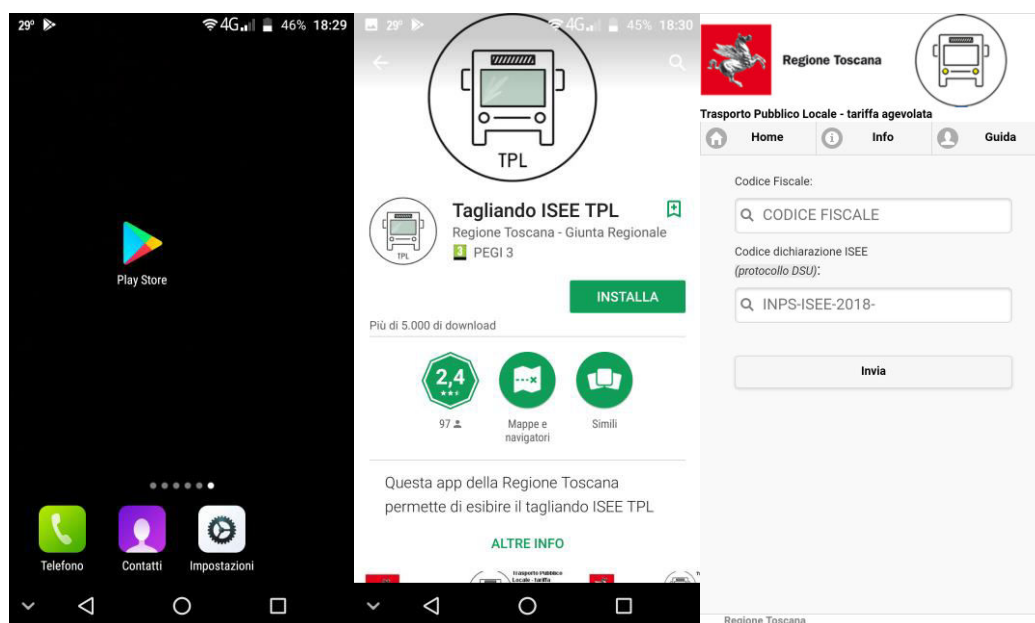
29° 4G 46% 18:29

Play Store

Telefono
Contatti
Impostazioni

29° 4G 45% 18:30

TPL

Tagliando ISEE TPL
Regione Toscana - Giunta Regionale
3 PEGI 3

INSTALLA

Più di 5.000 di download

2,4
97

Mappe e navigatori

Simili

Questa app della Regione Toscana permette di esibire il tagliando ISEE TPL

ALTRE INFO

Trasporto Pubblico Locale - tariffa

Regione Toscana

Trasporto Pubblico Locale - tariffa agevolata

Home
Info
Guida

Codice Fiscale:

CODICE FISCALE

Codice dichiarazione ISEE
(protocollo DSU):

INPS-ISEE-2018-

Invia

Regione Toscana